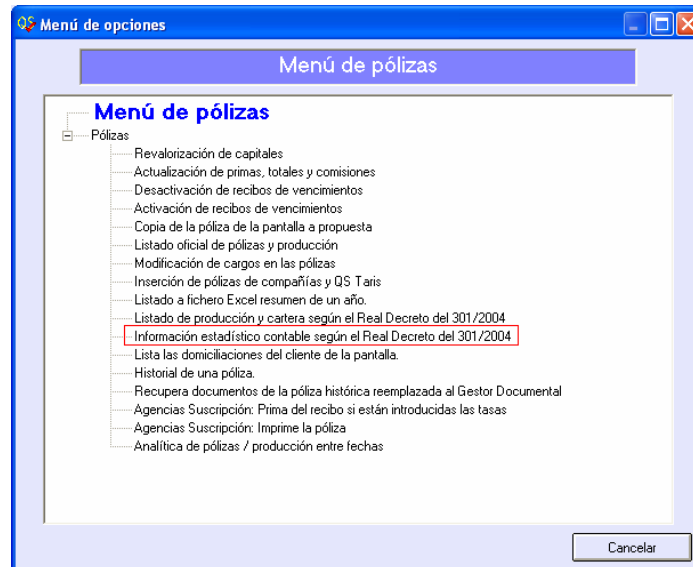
QS Menú de opciones

Menú de pólizas

Menú de pólizas

Pólizas

Revalorización de capitales

Actualización de primas, totales y comisiones

Desactivación de recibos de vencimientos

Activación de recibos de vencimientos

Copia de la póliza de la pantalla a propuesta

Listado oficial de pólizas y producción

Modificación de cargos en las pólizas

Inserción de pólizas de compañías y QS Taris

Listado a fichero Excel resumen de un año.

Listado de producción y cartera según el Real Decreto del 301/2004

Información estadístico contable según el Real Decreto del 301/2004

Lista las domiciliaciones del cliente de la pantalla.

Historial de una póliza.

Recupera documentos de la póliza histórica reemplazada al Gestor Documental

Agencias Suscripción: Prima del recibo si están introducidas las tasas

Agencias Suscripción: Imprime la póliza

Analítica de pólizas / producción entre fechas

Cancelar